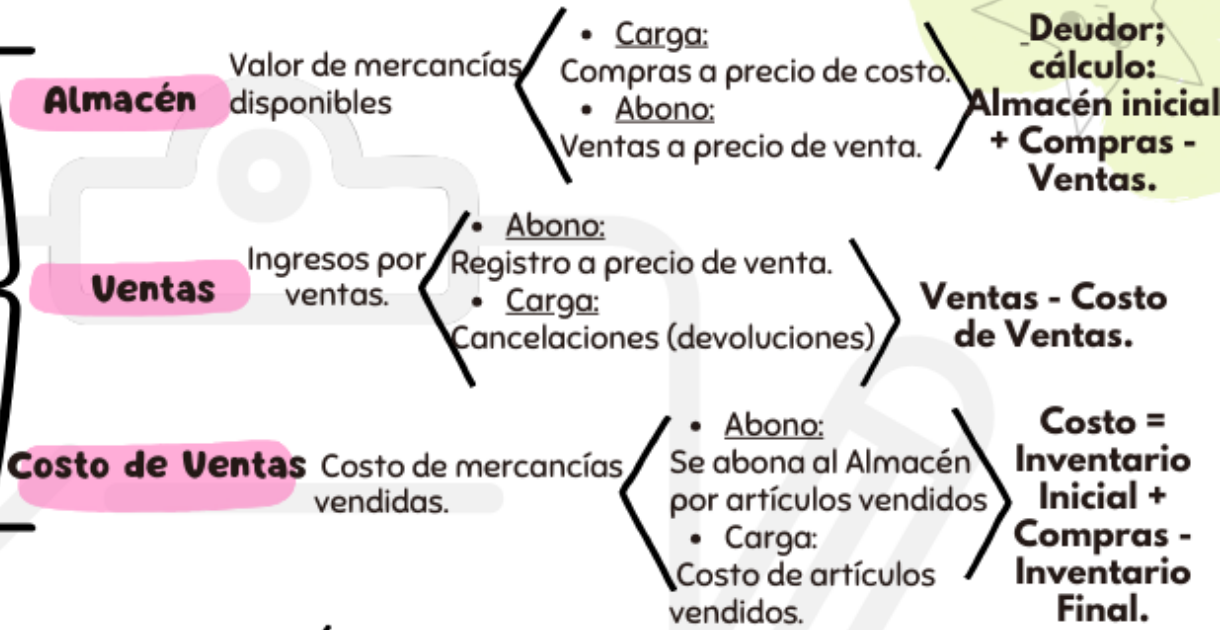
Almacén

Valor de mercancías disponibles

- Carga:
Compras a precio de costo.
- Abono:
Ventas a precio de venta.

Deudor; cálculo: Almacén inicial + Compras - Ventas.

Ventas

Ingresos por ventas.

- Abono:
Registro a precio de venta.
- Carga:
Cancelaciones (devoluciones)

Ventas - Costo de Ventas.

Costo de Ventas

Costo de mercancías vendidas.

- Abono:
Se abona al Almacén por artículos vendidos
- Carga:
Costo de artículos vendidos.

Costo = Inventario Inicial + Compras - Inventario Final.